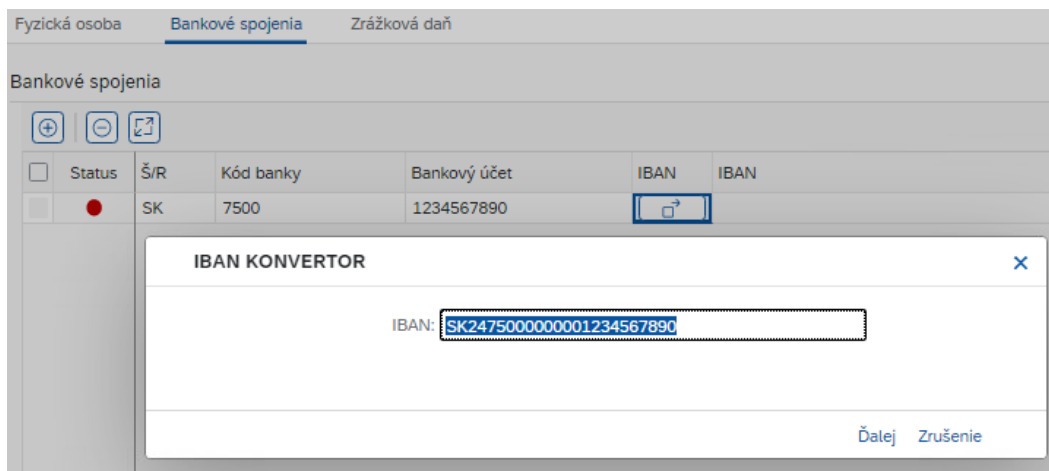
Fyzická osoba Bankové spojenia Zrážková daň

Bankové spojenia

| | Status | Š/R | Kód banky | Bankový účet | IBAN | IBAN |
|---|---|---|---|---|---|---|
| | | SK | 7500 | 1234567890 | | |

IBAN KONVERTOR

IBAN: SK2475000000001234567890

Ďalej Zrušenie